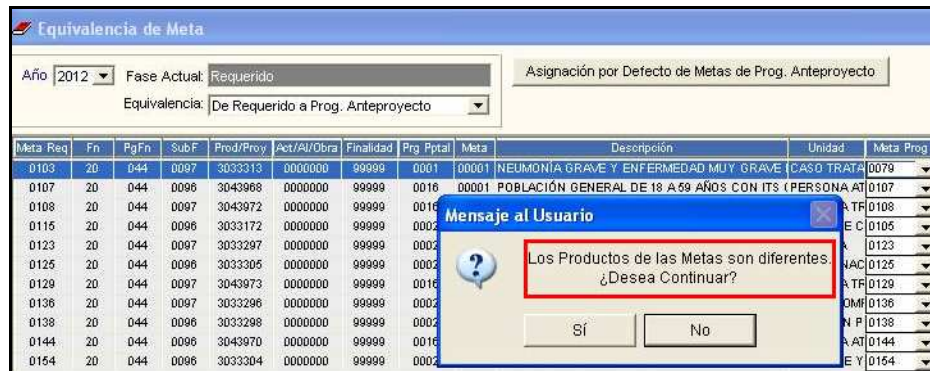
Equivalencia de Meta

Año 2012

Fase Actual: Requerido

Equivalencia: De Requerido a Prog. Anteproyecto

Asignación por Defecto de Metas de Prog. Anteproyecto

| Meta Req | Fn | PgFn | SubF | Prod/Proy | Act/AI/Obra | Finalidad | Prg Pptal | Meta | Descripción | Unidad | Meta Prog |
|---|---|---|---|---|---|---|---|---|---|---|---|
| 0103 | 20 | 044 | 0097 | 3033313 | 0000000 | 99999 | 0001 | 00001 | NEUMONÍA GRAVE Y ENFERMEDAD MUY GRAVE | CASO TRATA | 0079 |
| 0107 | 20 | 044 | 0096 | 3043968 | 0000000 | 99999 | 0016 | 00001 | POBLACIÓN GENERAL DE 18 A 59 AÑOS CON ITS | PERSONA AT | 0107 |
| 0108 | 20 | 044 | 0097 | 3043972 | 0000000 | 99999 | 0016 | | | A TF | 0108 |
| 0115 | 20 | 044 | 0097 | 3033172 | 0000000 | 99999 | 0002 | | | E C | 0105 |
| 0123 | 20 | 044 | 0097 | 3033297 | 0000000 | 99999 | 0002 | | | | 0123 |
| 0125 | 20 | 044 | 0096 | 3033305 | 0000000 | 99999 | 0002 | | | NAC | 0125 |
| 0129 | 20 | 044 | 0097 | 3043973 | 0000000 | 99999 | 0016 | | | A TF | 0129 |
| 0136 | 20 | 044 | 0097 | 3033296 | 0000000 | 99999 | 0002 | | | OMF | 0136 |
| 0138 | 20 | 044 | 0097 | 3033298 | 0000000 | 99999 | 0002 | | | N P | 0138 |
| 0144 | 20 | 044 | 0096 | 3043970 | 0000000 | 99999 | 0016 | | | A AT | 0144 |
| 0154 | 20 | 044 | 0096 | 3033304 | 0000000 | 99999 | 0002 | | | E Y | 0154 |

Mensaje al Usuario

Los Productos de las Metas son diferentes. ¿Desea Continuar?

Sí

No